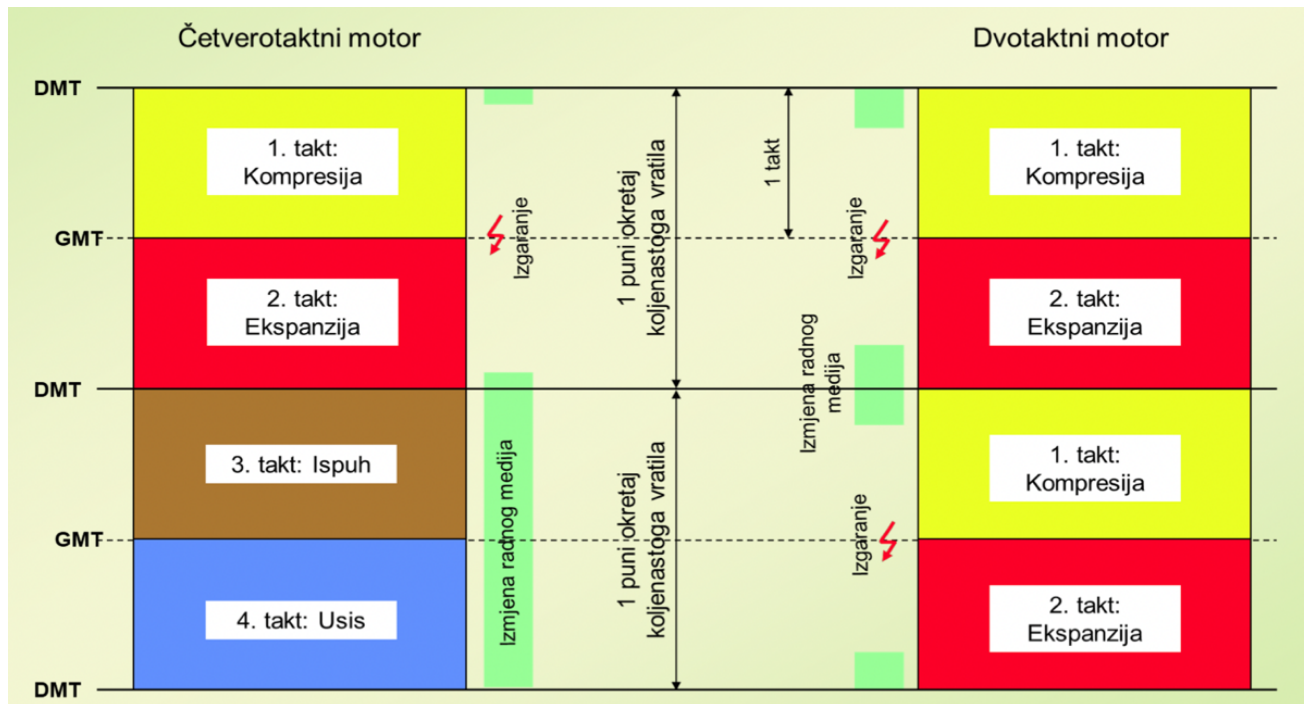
Četverotaktni motor

Dvotaktni motor

DMT

GMT

DMT

GMT

DMT

1. takt: Kompresija

2. takt: Ekspanzija

3. takt: Ispuh

4. takt: Usis

Izgaranje

Izmjena radnog medija

1 puni okretaj koljenastoga vratila

1 puni okretaj koljenastoga vratila

1 takt

Izgaranje

Izmjena radnog medija

Izgaranje

1. takt: Kompresija

2. takt: Ekspanzija

1. takt: Kompresija

2. takt: Ekspanzija